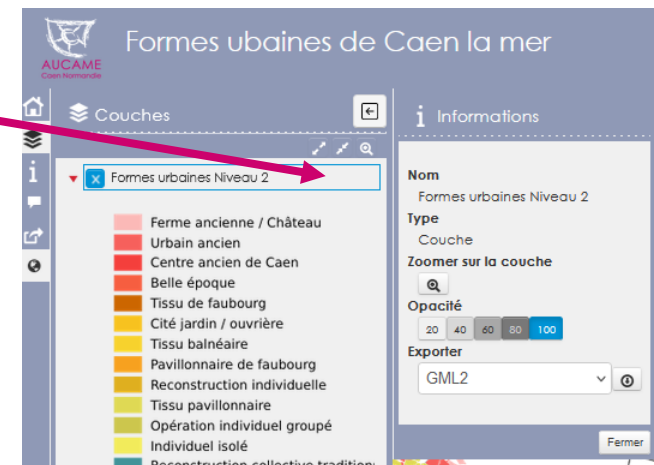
AUCAME
Caen Normandie

Formes ubaines de Caen la mer

Couches

Formes urbaines Niveau 2

Ferme ancienne / Château
Urbain ancien
Centre ancien de Caen
Belle époque
Tissu de faubourg
Cité jardin / ouvrière
Tissu balnéaire
Pavillonnaire de faubourg
Reconstruction individuelle
Tissu pavillonnaire
Opération individuel groupé
Individuel isolé
Reconstruction collective tradition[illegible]

Informations

Nom
Formes urbaines Niveau 2
Type
Couche
Zoomer sur la couche
Opacité
20 40 60 80 100
Exporter
GML2

Fermer